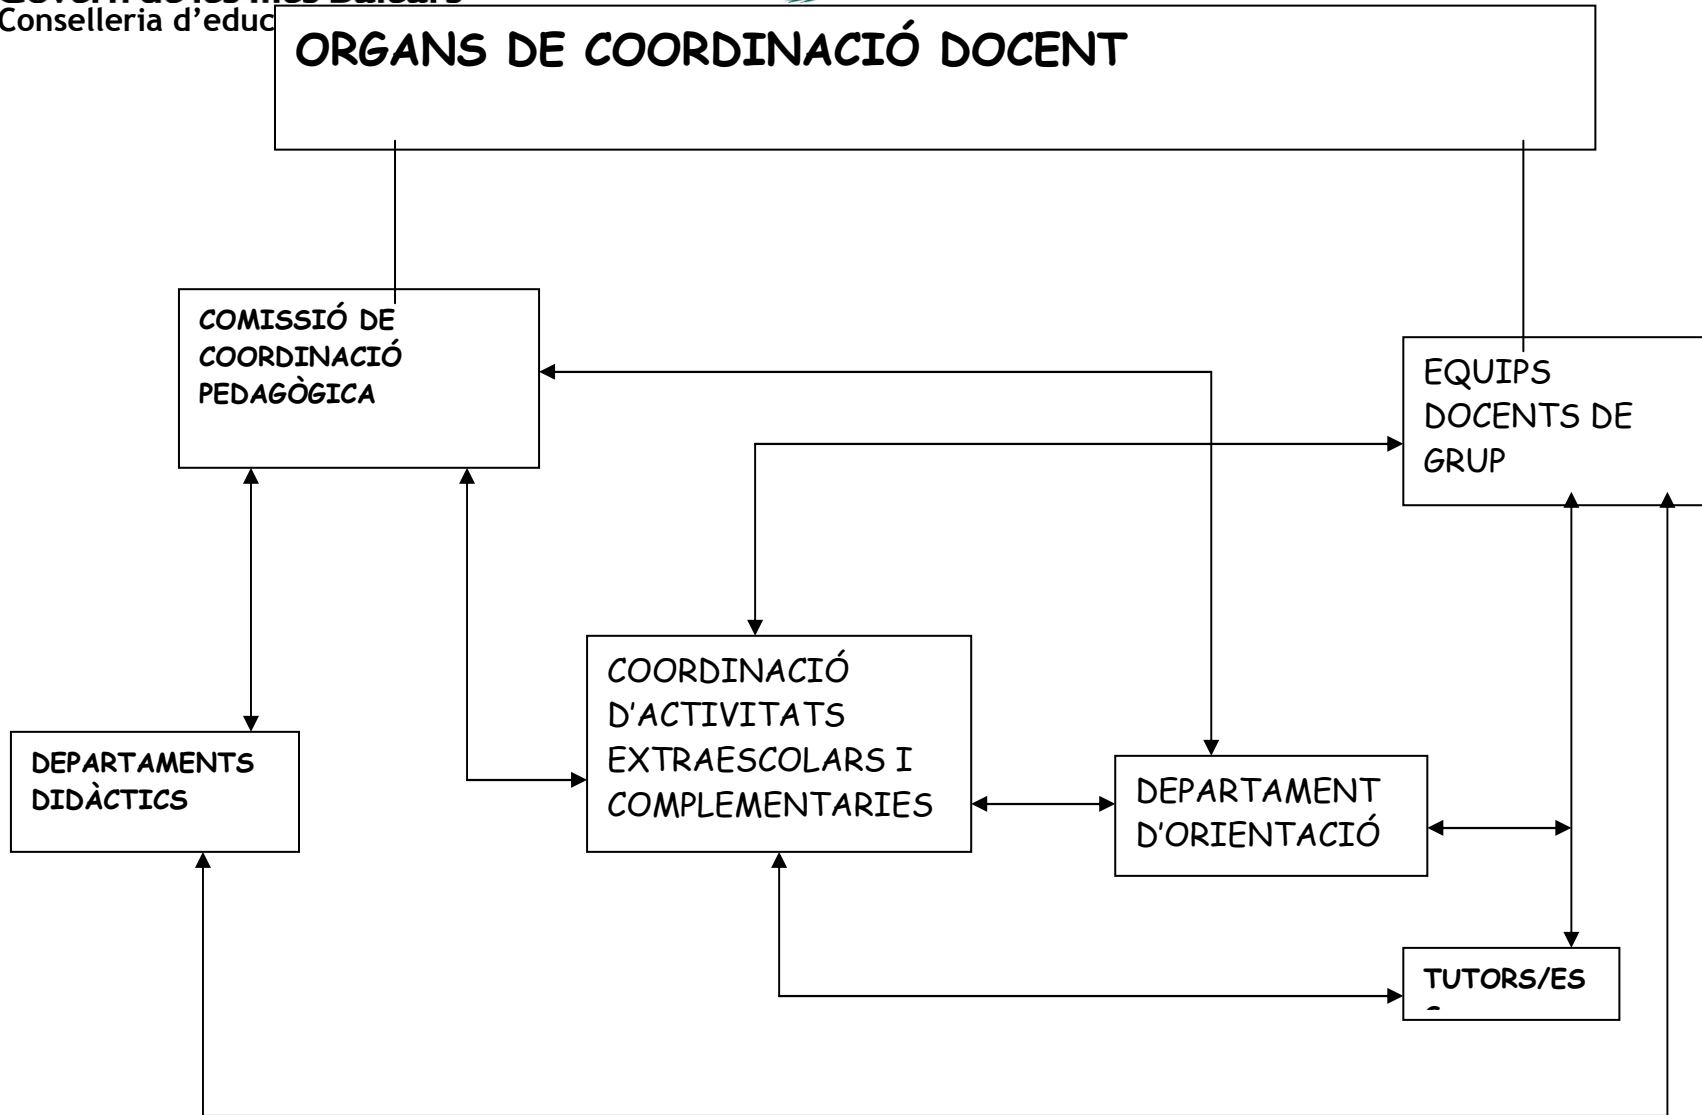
Govern de les Illes Balears
Conselleria d'educ

ORGANS DE COORDINACIÓ DOCENT

COMISSIÓ DE COORDINACIÓ PEDAGÒGICA

EQUIPS DOCENTS DE GRUP

COORDINACIÓ D'ACTIVITATS EXTRAESCOLARS I COMPLEMENTARIES

DEPARTAMENTS DIDÀCTICS

DEPARTAMENT D'ORIENTACIÓ

TUTORS/ES
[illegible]